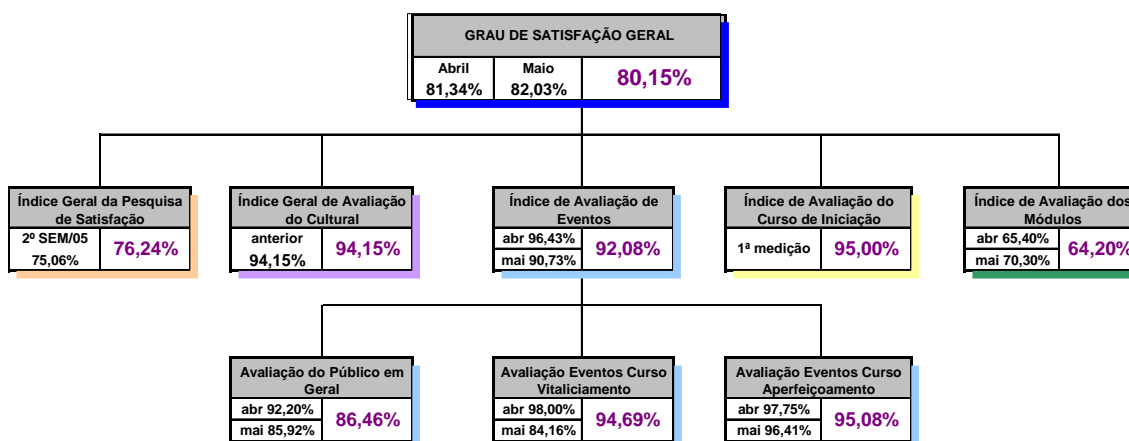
GRAU DE SATISFAÇÃO GERAL

Abril 81,34%

Maio 82,03%

80,15%

Índice Geral da Pesquisa de Satisfação

2º SEM/05 75,06%

76,24%

Índice Geral de Avaliação do Cultural

anterior 94,15%

94,15%

Índice de Avaliação de Eventos

abr 96,43%

mai 90,73%

92,08%

Índice de Avaliação do Curso de Iniciação

1ª medição

95,00%

Índice de Avaliação dos Módulos

abr 65,40%

mai 70,30%

64,20%

Avaliação do Público em Geral

abr 92,20%

mai 85,92%

86,46%

Avaliação Eventos Curso Vitaliciamento

abr 98,00%

mai 84,16%

94,69%

Avaliação Eventos Curso Aperfeiçoamento

abr 97,75%

mai 96,41%

95,08%